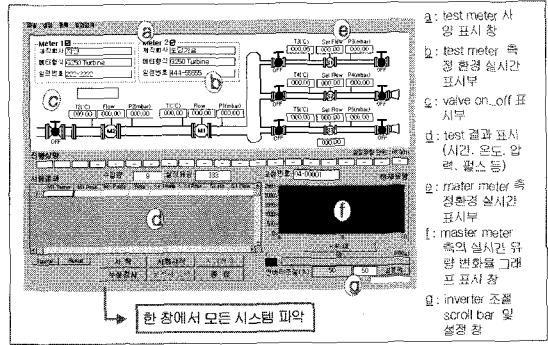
a: test meter 사양 표시 창

b: test meter 측정 환경 실시간 표시부

c: valve on_off 표시부

d: test 결과 표시 (시간, 온도, 압력, 펄스 등)

e: mater meter 측정환경 실시간 표시부

f: master meter 측의 실시간 유량 변화를 그래프 표시 창

g: inverter 조절 scroll bar 및 설정 창

Meter 1
Meter 2
G250 Turbine
G250 Turbine
T1(°C)
Flow
P1(mbar)
T2(°C)
P2(mbar)
T3(°C)
Set Flow
P3(mbar)
T4(°C)
T5(°C)
Set Flow
P5(mbar)
000.00
OFF
M1
M2
a
b
c
d
e
f
g
시 작
종 료

한 창에서 모든 시스템 파악